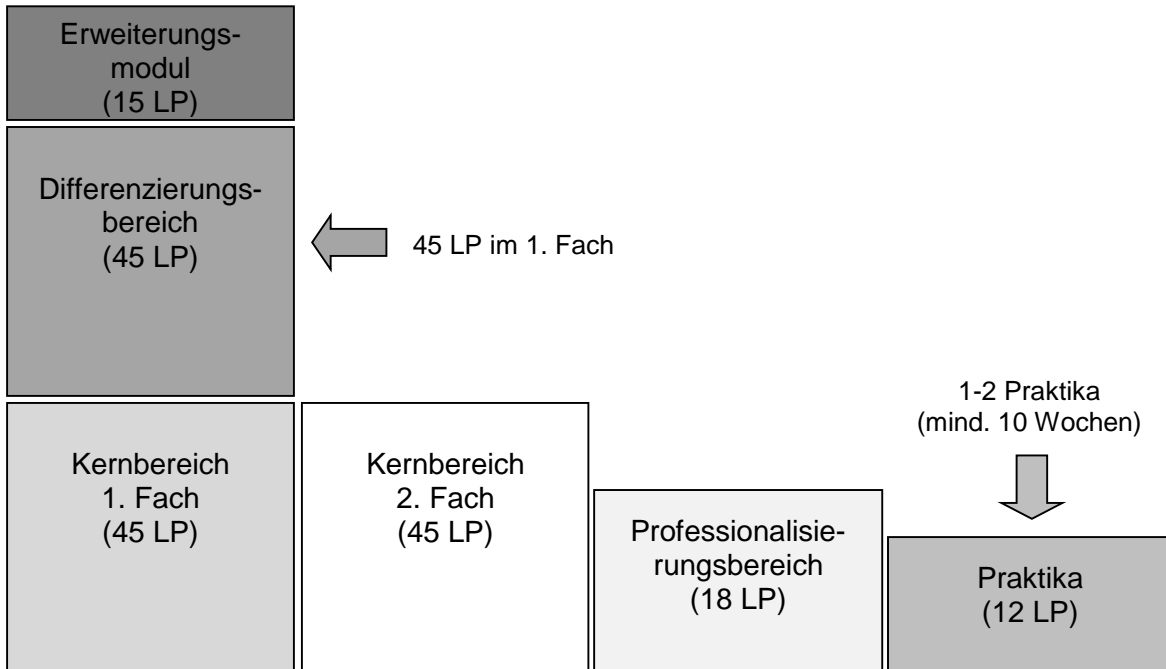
Erweiterungsmodul
(15 LP)

Differenzierungsbereich
(45 LP)

45 LP im 1. Fach

1-2 Praktika
(mind. 10 Wochen)

Kernbereich
1. Fach
(45 LP)

Kernbereich
2. Fach
(45 LP)

Professionalisierungsbereich
(18 LP)

Praktika
(12 LP)